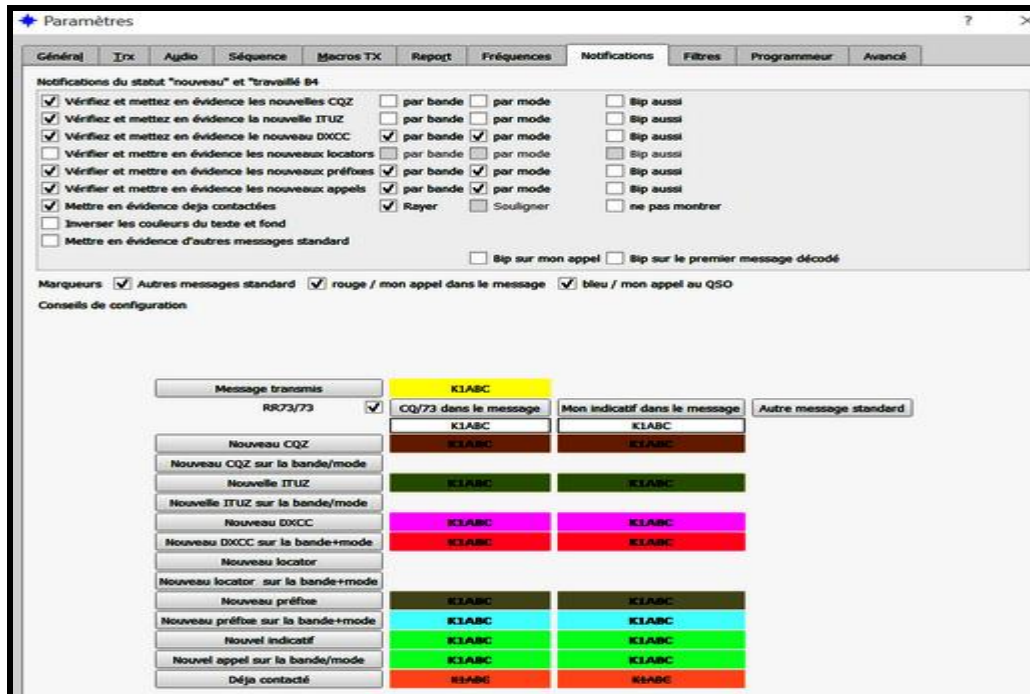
Paramètres

?

Général | Trx | Audio | Séquence | Macros TX | Report | Fréquences | Notifications | Filtres | Programmeur | Avancé

Notifications du statut "nouveau" et "travaillé B4

Vérifiez et mettez en évidence les nouvelles CQZ | par bande | par mode | Bip aussi
Vérifiez et mettez en évidence la nouvelle ITUZ | par bande | par mode | Bip aussi
Vérifiez et mettez en évidence le nouveau DXCC | par bande | par mode | Bip aussi
Vérifier et mettre en évidence les nouveaux locators | par bande | par mode | Bip aussi
Vérifier et mettre en évidence les nouveaux préfixes | par bande | par mode | Bip aussi
Vérifier et mettre en évidence les nouveaux appels | par bande | par mode | Bip aussi
Mettre en évidence deja contactées | Rayer | Souligner | ne pas montrer
Inverser les couleurs du texte et fond
Mettre en évidence d'autres messages standard

Bip sur mon appel | Bip sur le premier message décodé

Marqueurs | Autres messages standard | rouge / mon appel dans le message | bleu / mon appel au QSO

Conseils de configuration

Message transmis | K1ABC
RR73/73 | CQ/73 dans le message | Mon indicatif dans le message | Autre message standard
K1ABC | K1ABC
Nouveau CQZ | K1ABC | K1ABC
Nouveau CQZ sur la bande/mode
Nouvelle ITUZ | K1ABC | K1ABC
Nouvelle ITUZ sur la bande/mode
Nouveau DXCC | K1ABC | K1ABC
Nouveau DXCC sur la bande+mode | K1ABC | K1ABC
Nouveau locator
Nouveau locator sur la bande+mode
Nouveau préfixe | K1ABC | K1ABC
Nouveau préfixe sur la bande+mode | K1ABC | K1ABC
Nouvel indicatif | K1ABC | K1ABC
Nouvel appel sur la bande/mode | K1ABC | K1ABC
Déja contacté | K1ABC | K1ABC